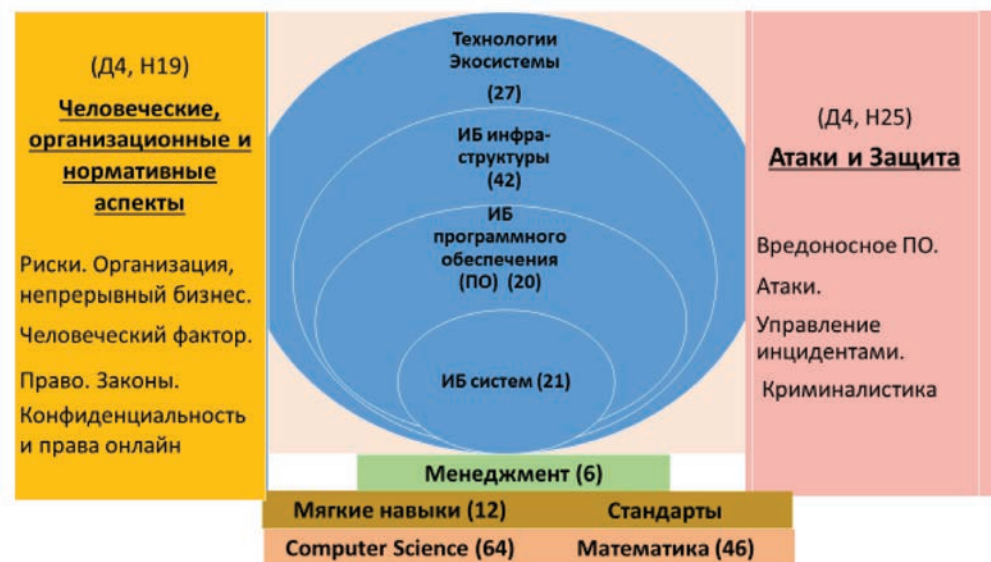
(Д4, Н19)

Человеческие, организационные и нормативные аспекты

Риски. Организация, непрерывный бизнес.

Человеческий фактор.

Право. Законы. Конфиденциальность и права онлайн

Технологии Экосистемы

(27)

ИБ инфраструктуры (42)

ИБ программного обеспечения (ПО) (20)

ИБ систем (21)

(Д4, Н25)

Атаки и Защита

Вредоносное ПО.

Атаки.

Управление инцидентами.

Криминалистика

Менеджмент (6)

Мягкие навыки (12) Стандарты

Computer Science (64) Математика (46)